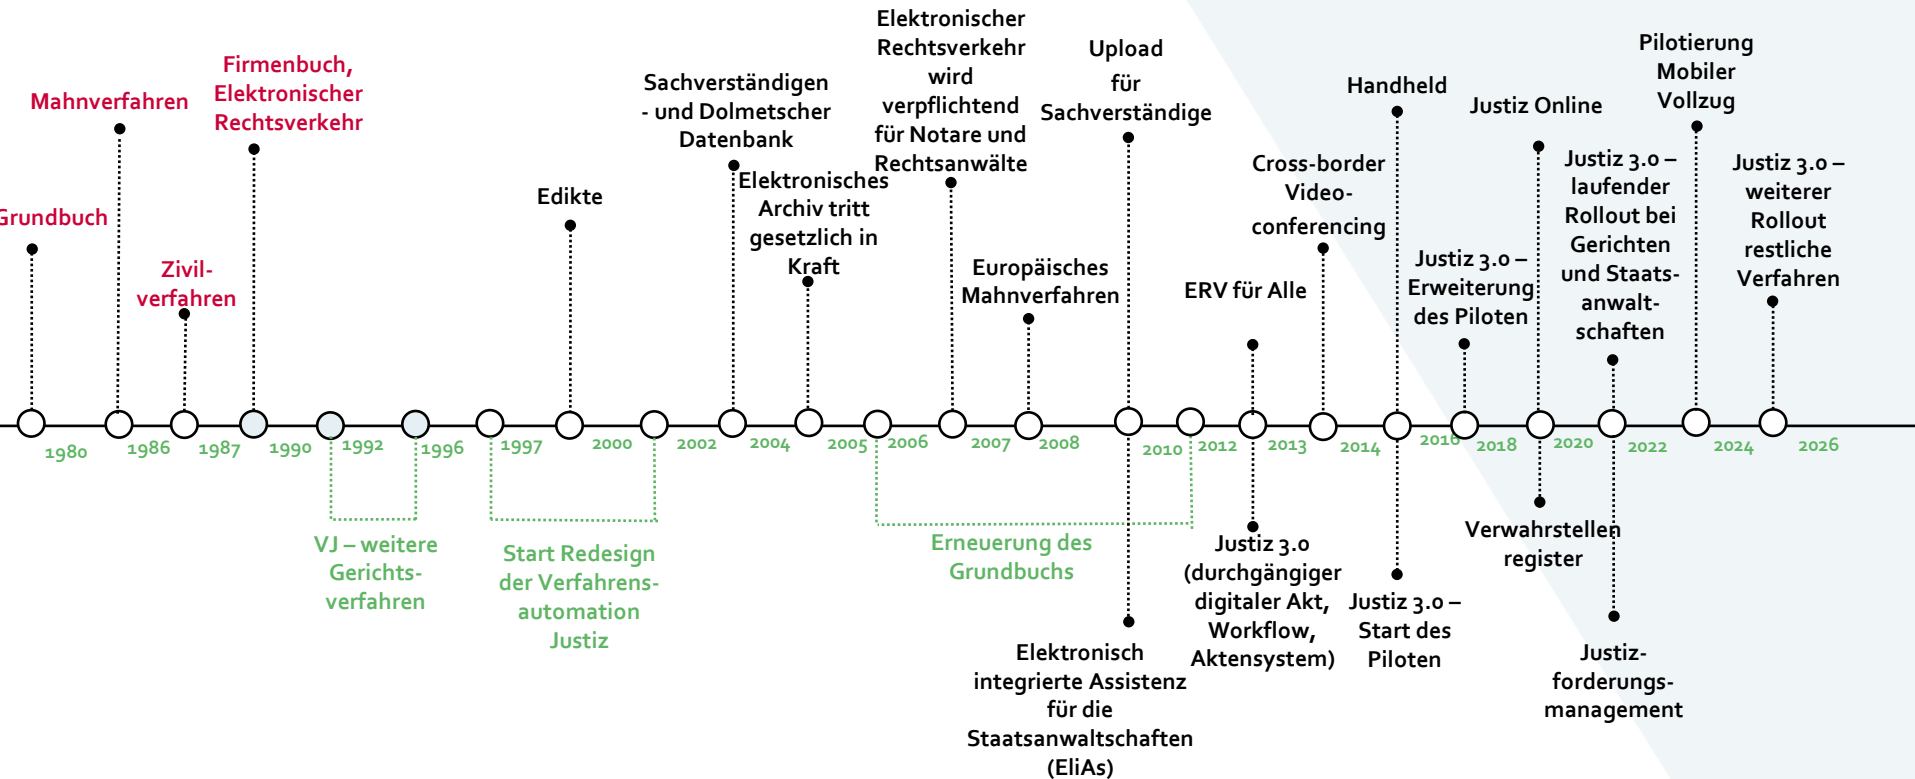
Grundbuch

Mahnverfahren

Firmenbuch, Elektronischer Rechtsverkehr

Zivil-verfahren

Edikte

Sachverständigen - und Dolmetscher Datenbank

Elektronisches Archiv tritt gesetzlich in Kraft

Elektronischer Rechtsverkehr wird verpflichtend für Notare und Rechtsanwälte

Europäisches Mahnverfahren

Upload für Sachverständige

ERV für Alle

Cross-border Video-conferencing

Handheld

Justiz 3.0 – Erweiterung des Piloten

Justiz Online

Justiz 3.0 – laufender Rollout bei Gerichten und Staats-anwalt-schaften

Pilotierung Mobiler Vollzug

Justiz 3.0 – weiterer Rollout restliche Verfahren

1980 1986 1987 1990 1992 1996 1997 2000 2002 2004 2005 2006 2007 2008 2010 2012 2013 2014 2016 2018 2020 2022 2024 2026

VJ – weitere Gerichts-verfahren

Start Redesign der Verfahrens-automation Justiz

Erneuerung des Grundbuchs

Elektronisch integrierte Assistenz für die Staatsanwaltschaften (EliAs)

Justiz 3.0 (durchgängiger digitaler Akt, Workflow, Aktensystem)

Justiz 3.0 – Start des Piloten

Verwahrstellen register

Justiz-forderungs-management